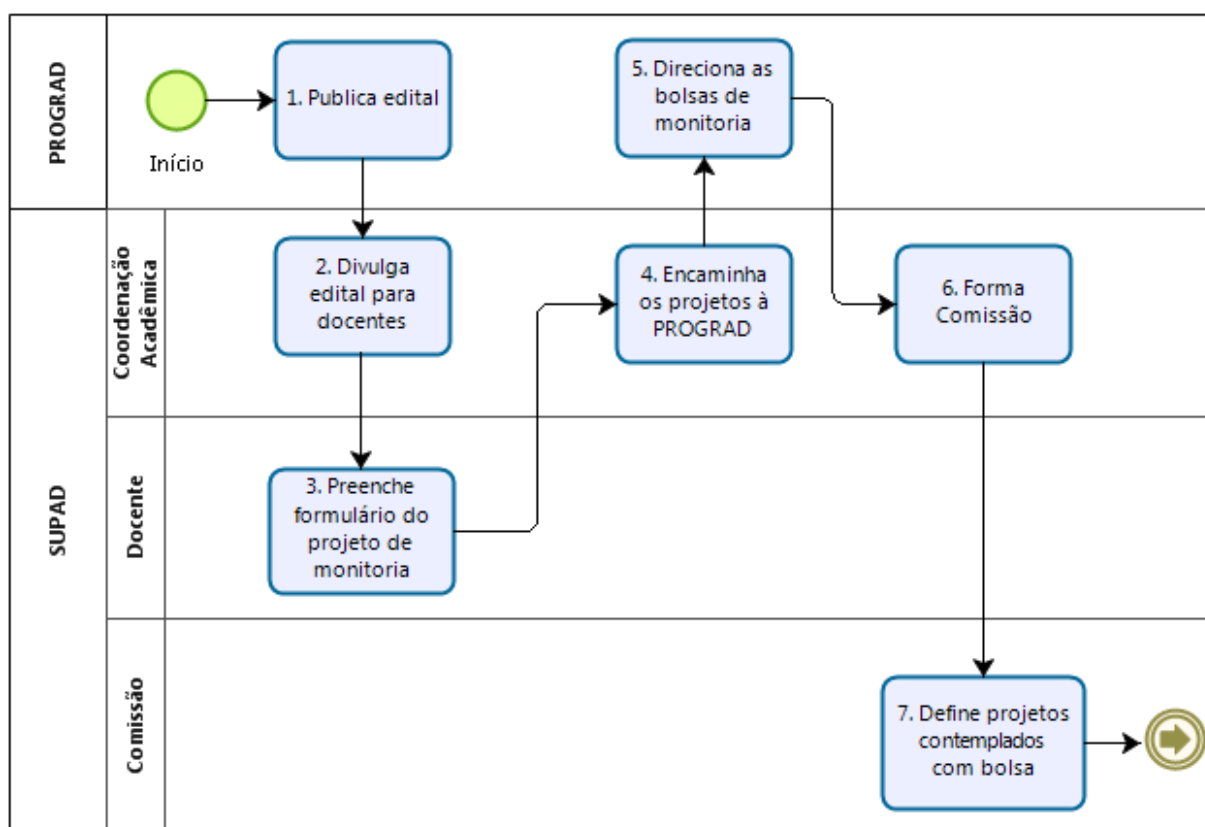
PROGRAD

Início

1. Publica edital

5. Direciona as bolsas de monitoria

SUPAD

Coordenação Acadêmica

2. Divulga edital para docentes

4. Encaminha os projetos à PROGRAD

6. Forma Comissão

Docente

3. Preenche formulário do projeto de monitoria

Comissão

7. Define projetos contemplados com bolsa